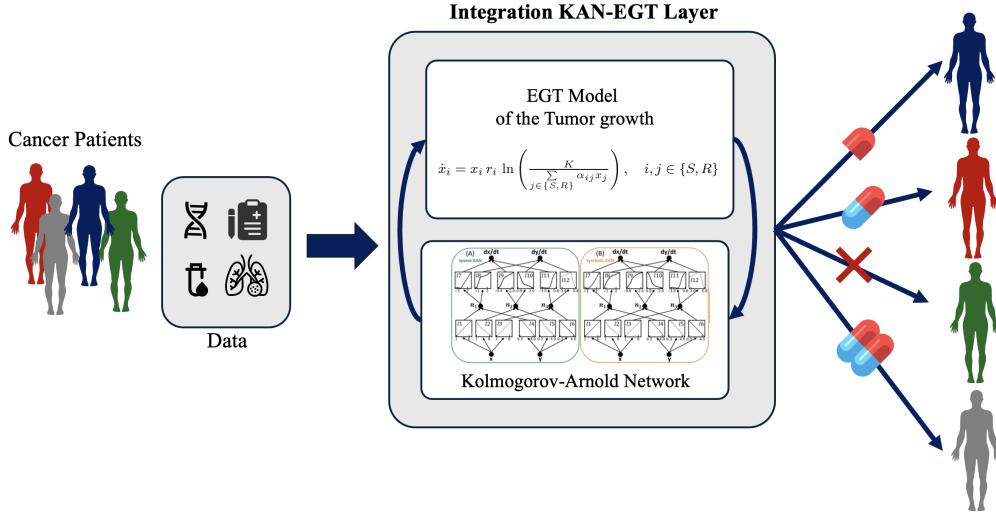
Integration KAN-EGT Layer

Cancer Patients

Data

EGT Model of the Tumor growth

$\dot{x}_i = x_i \, r_i \, \ln\left(\frac{K}{\sum_{j\in\{S,R\}} \alpha_{ij} x_j}\right), \quad i,j \in \{S,R\}$

(A) dx/dt dy/dt

Sparse KAN

f7 f8 f9 f10 f11 f12

f1 f2 f3 f4 f5 f6

x y

(B) dx/dt dy/dt

Symbolic KAN

f7 f8 f9 f10 f11 f12

f1 f2 f3 f4 f5 f6

x y

Kolmogorov-Arnold Network